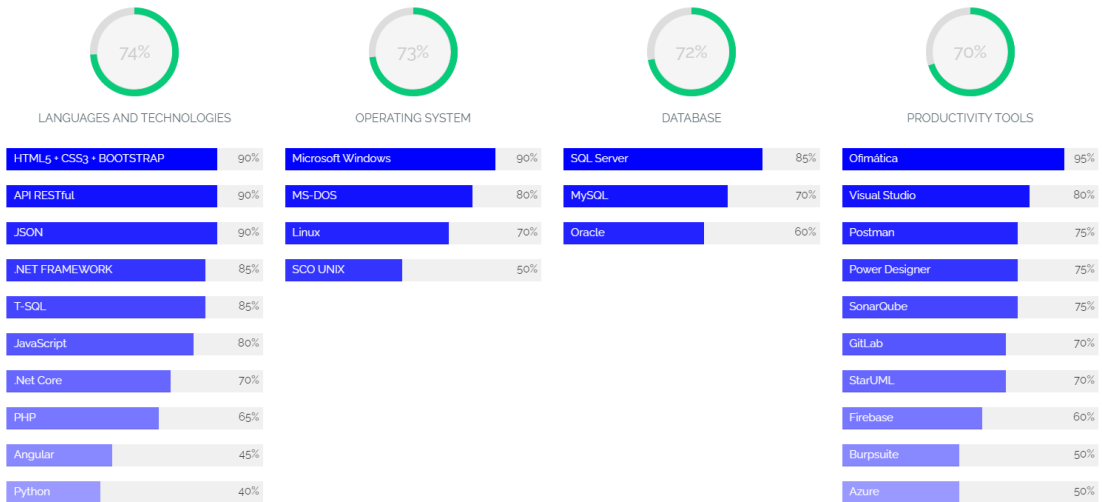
74%

LANGUAGES AND TECHNOLOGIES

HTML5 + CSS3 + BOOTSTRAP 90%
API RESTful 90%
JSON 90%
.NET FRAMEWORK 85%
T-SQL 85%
JavaScript 80%
.Net Core 70%
PHP 65%
Angular 45%
Python 40%

73%

OPERATING SYSTEM

Microsoft Windows 90%
MS-DOS 80%
Linux 70%
SCO UNIX 50%

72%

DATABASE

SQL Server 85%
MySQL 70%
Oracle 60%

70%

PRODUCTIVITY TOOLS

Ofimática 95%
Visual Studio 80%
Postman 75%
Power Designer 75%
SonarQube 75%
GitLab 70%
StarUML 70%
Firebase 60%
Burpsuite 50%
Azure 50%